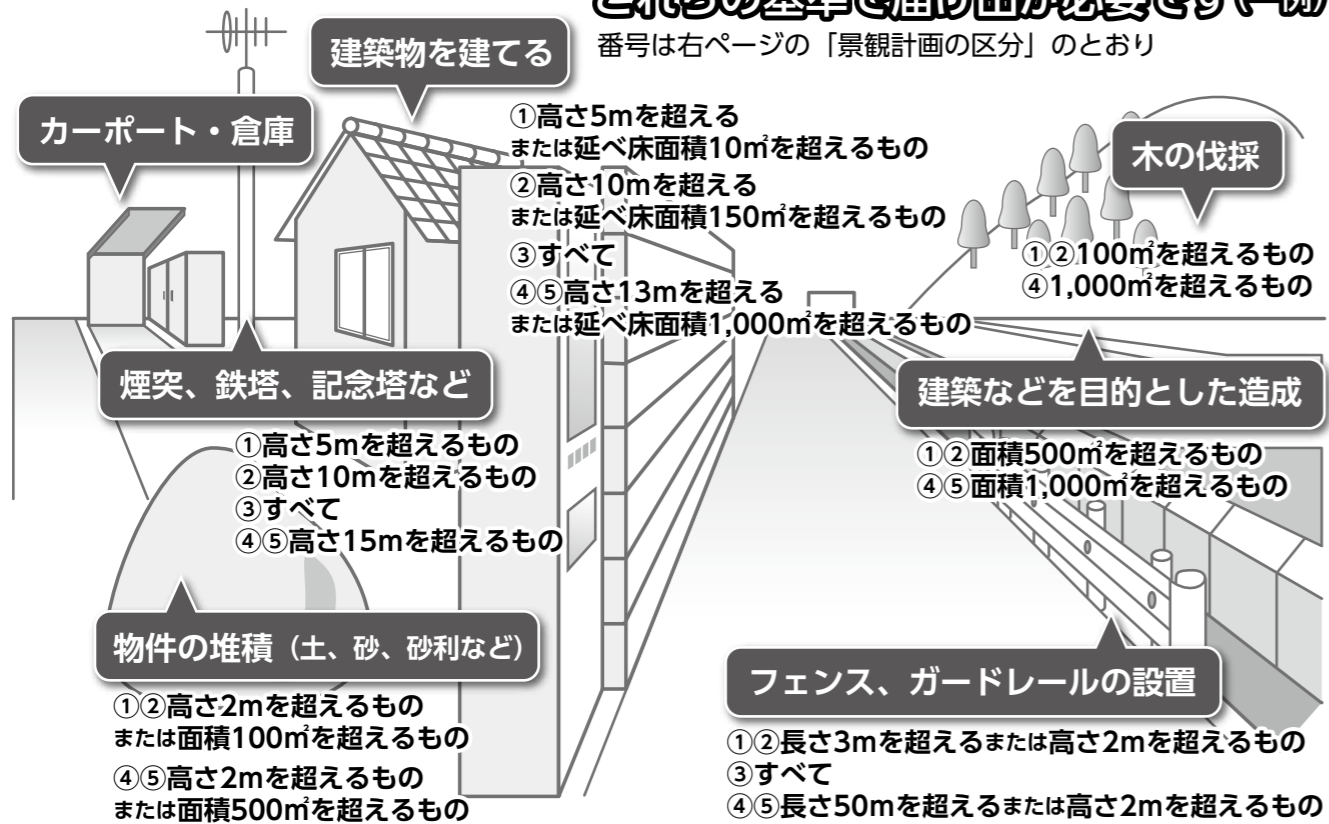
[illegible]

番号は右ページの「景観計画の区分」のとおり

建築物を建てる

①高さ5mを超える
または延べ床面積10㎡を超えるもの
②高さ10mを超える
または延べ床面積150㎡を超えるもの
③すべて
④⑤高さ13mを超える
または延べ床面積1,000㎡を超えるもの

カーポート・倉庫

木の伐採

①②100㎡を超えるもの
④1,000㎡を超えるもの

煙突、鉄塔、記念塔など

①高さ5mを超えるもの
②高さ10mを超えるもの
③すべて
④⑤高さ15mを超えるもの

建築などを目的とした造成

①②面積500㎡を超えるもの
④⑤面積1,000㎡を超えるもの

物件の堆積（土、砂、砂利など）

①②高さ2mを超えるもの
または面積100㎡を超えるもの
④⑤高さ2mを超えるもの
または面積500㎡を超えるもの

フェンス、ガードレールの設置

①②長さ3mを超えるまたは高さ2mを超えるもの
③すべて
④⑤長さ50mを超えるまたは高さ2mを超えるもの